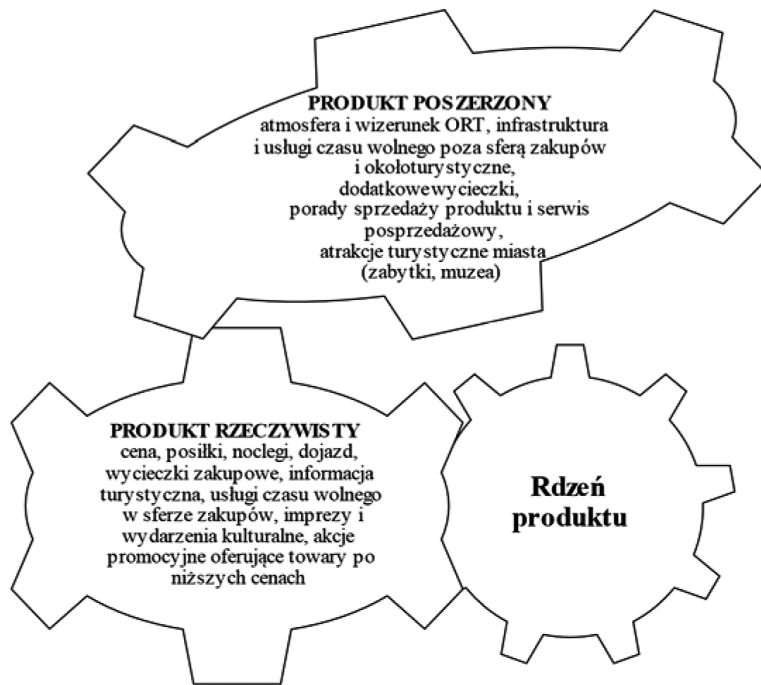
PRODUKT POSZERZONY
atmosfera i wizerunek ORT, infrastruktura i usługi czasu wolnego poza sferą zakupów i okołoturystyczne, dodatkowewycieczki, porady sprzedaży produktu i serwis posprzedażowy, atrakcje turystyczne miasta (zabytki, muzea)

PRODUKT RZECZYWISTY
cena, posiłki, noclegi, dojazd, wycieczki zakupowe, informacja turystyczna, usługi czasu wolnego w sferze zakupów, imprezy i wydarzenia kulturalne, akcje promocyjne oferujące towary po niższych cenach

Rdzeń produktu